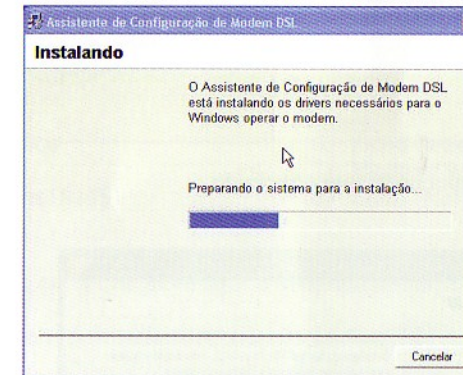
Assistente de Configuração de Modem DSL

Instalando

O Assistente de Configuração de Modem DSL está instalando os drivers necessários para o Windows operar o modem.

Preparando o sistema para a instalação...

Cancelar